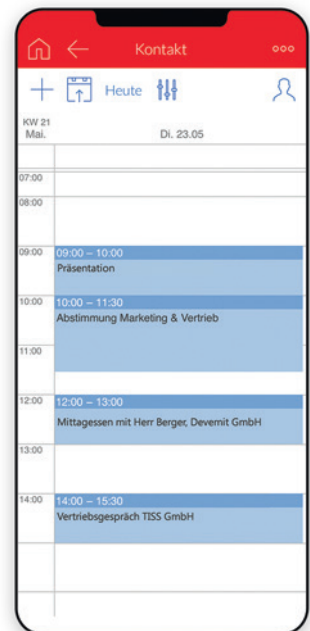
Kontakt

Heute

KW 21
Mai.

Di. 23.05

07:00
08:00
09:00
09:00 – 10:00
Präsentation
10:00
10:00 – 11:30
Abstimmung Marketing & Vertrieb
11:00
12:00
12:00 – 13:00
Mittagessen mit Herr Berger, Devemit GmbH
13:00
14:00
14:00 – 15:30
Vertriebsgespräch TISS GmbH